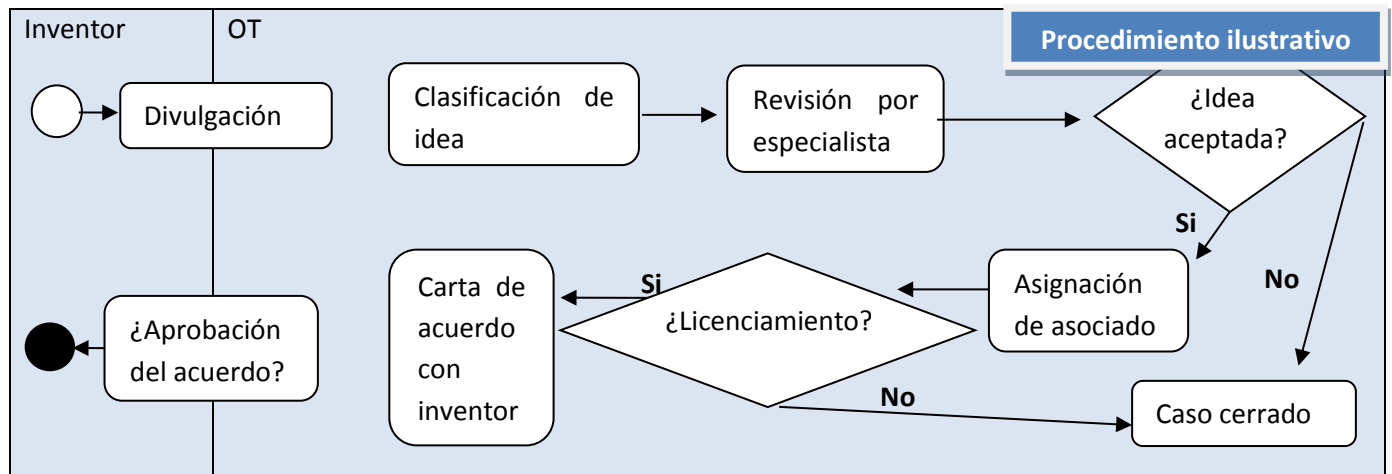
Inventor

OT

Procedimiento ilustrativo

Divulgación

Clasificación de idea

Revisión por especialista

¿Idea aceptada?

Si

No

Asignación de asociado

¿Licenciamiento?

Si

Carta de acuerdo con inventor

¿Aprobación del acuerdo?

No

Caso cerrado